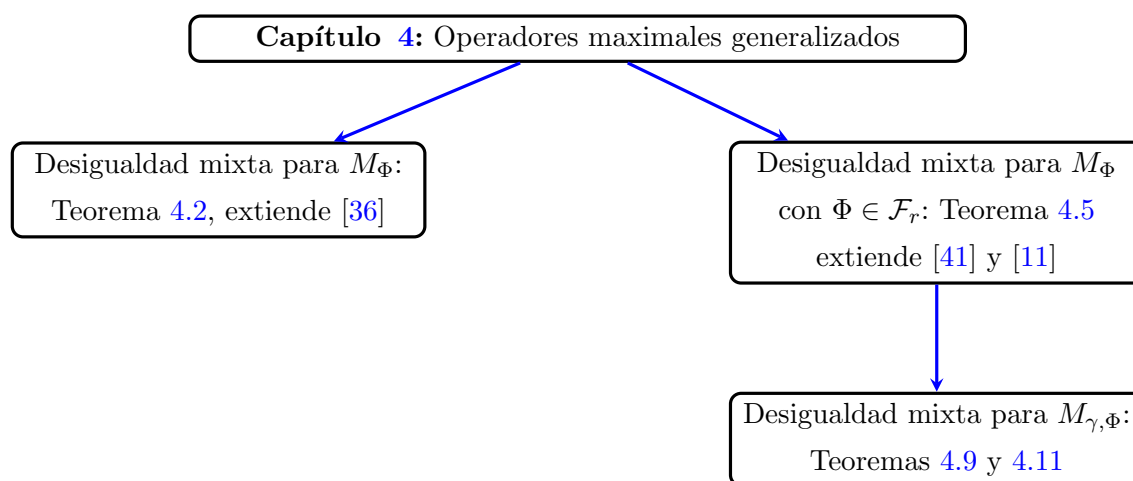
**Capítulo 4:** Operadores maximales generalizados

Desigualdad mixta para $M_\Phi$: Teorema 4.2, extiende [36]

Desigualdad mixta para $M_\Phi$ con $\Phi \in \mathcal{F}_r$: Teorema 4.5 extiende [41] y [11]

Desigualdad mixta para $M_{\gamma,\Phi}$: Teoremas 4.9 y 4.11